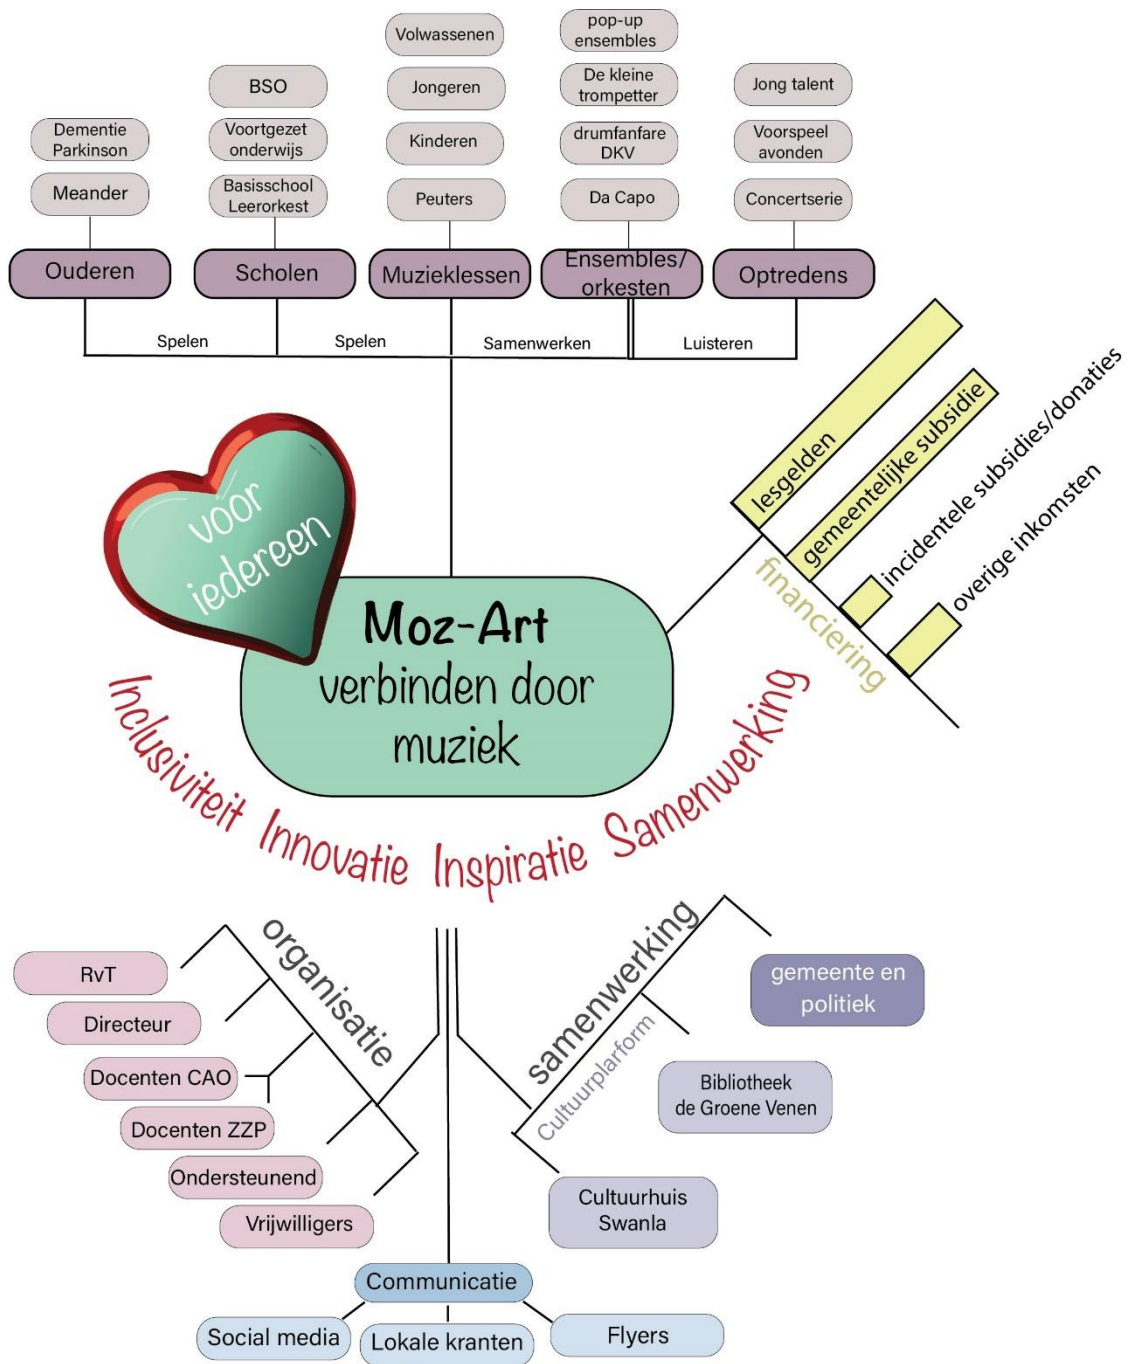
Volwassenen
pop-up ensembles
BSO
Jongeren
De kleine trompetter
Jong talent
Dementie Parkinson
Voortgezet onderwijs
Kinderen
drumfanfare DKV
Voorspeel avonden
Meander
Basisschool Leerorkest
Peuters
Da Capo
Concertserie

Ouderen
Scholen
Muzieklessen
Ensembles/ orkesten
Optredens

Spelen
Spelen
Samenwerken
Luisteren

lesgelden
gemeentelijke subsidie
incidentele subsidies/donaties
overige inkomsten
financiering

voor iedereen

Moz-Art
verbinden door muziek

Inclusiviteit Innovatie Inspiratie Samenwerking

organisatie
RvT
Directeur
Docenten CAO
Docenten ZZP
Ondersteunend
Vrijwilligers

samenwerking
Cultuurplarform
gemeente en politiek
Bibliotheek de Groene Venen
Cultuurhuis Swanla

Communicatie
Social media
Lokale kranten
Flyers